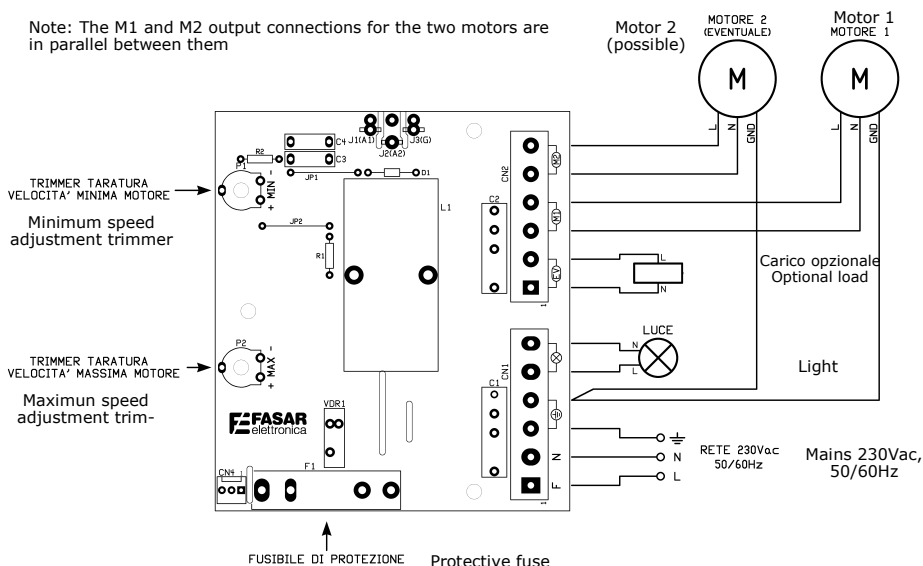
Note: The M1 and M2 output connections for the two motors are in parallel between them

Motor 2 (possible)

MOTORE 2 (EVENTUALE)

M

L N GND

Motor 1 MOTORE 1

M

L N GND

TRIMMER TARATURA VELOCITA' MINIMA MOTORE

Minimum speed adjustment trimmer

P1

MIN -

+

R2

C4

C3

J1(A1)

J2(A2)

J3(G)

JP1

D1

JP2

R1

L1

C2

CN2

M2

M1

EV

1

Carico opzionale Optional load

L

N

LUCE

N

L

Light

TRIMMER TARATURA VELOCITA' MASSIMA MOTORE

Maximun speed adjustment trim-

P2

MAX -

+

FASAR elettronica

VDR1

CN4

F1

C1

CN1

N

F

1

RETE 230Vac 50/60Hz

N

L

Mains 230Vac, 50/60Hz

FUSIBILE DI PROTEZIONE

Protective fuse